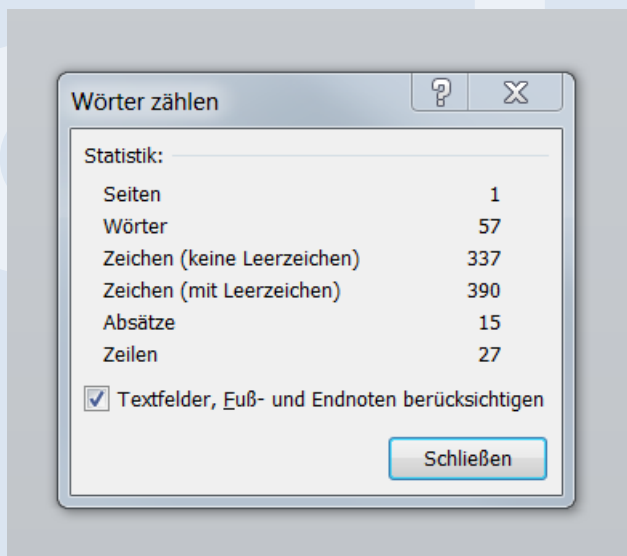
Wörter zählen

?

X

Statistik:

| Seiten | 1 |
|---|---|
| Wörter | 57 |
| Zeichen (keine Leerzeichen) | 337 |
| Zeichen (mit Leerzeichen) | 390 |
| Absätze | 15 |
| Zeilen | 27 |

Textfelder, Fuß- und Endnoten berücksichtigen

Schließen